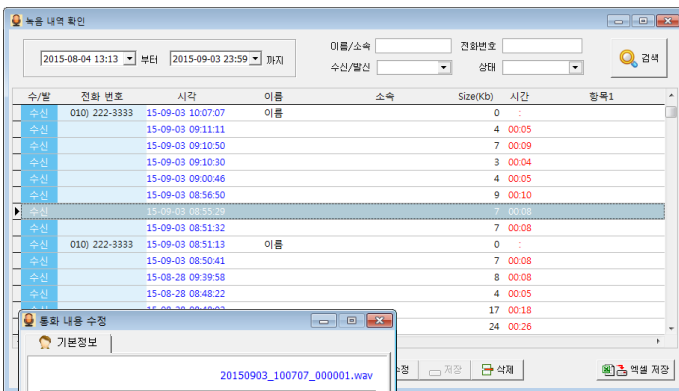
녹음 내역 확인

2015-08-04 13:13 부터 2015-09-03 23:59 까지

이름/소속 전화번호 검색
수신/발신 상태

| 수/발 | 전화 번호 | 시각 | 이름 | 소속 | Size(Kb) | 시간 | 항목1 |
|---|---|---|---|---|---|---|---|
| 수신 | 010) 222-3333 | 15-09-03 10:07:07 | 이름 | | 0 | : | |
| 수신 | | 15-09-03 09:11:11 | | | 4 | 00:05 | |
| 수신 | | 15-09-03 09:10:50 | | | 7 | 00:09 | |
| 수신 | | 15-09-03 09:10:30 | | | 3 | 00:04 | |
| 수신 | | 15-09-03 09:00:46 | | | 4 | 00:05 | |
| 수신 | | 15-09-03 08:56:50 | | | 9 | 00:10 | |
| 수신 | | 15-09-03 08:55:29 | | | 7 | 00:08 | |
| 수신 | | 15-09-03 08:51:32 | | | 7 | 00:08 | |
| 수신 | 010) 222-3333 | 15-09-03 08:51:13 | 이름 | | 0 | : | |
| 수신 | | 15-09-03 08:50:41 | | | 7 | 00:08 | |
| 수신 | | 15-08-28 09:39:58 | | | 8 | 00:08 | |
| 수신 | | 15-08-28 08:48:22 | | | 4 | 00:05 | |
| 수신 | | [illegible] | | | 17 | 00:18 | |
| | | | | | 24 | 00:26 | |

통화 내용 수정
기본정보
20150903_100707_000001.wav

수정 저장 삭제 엑셀 저장